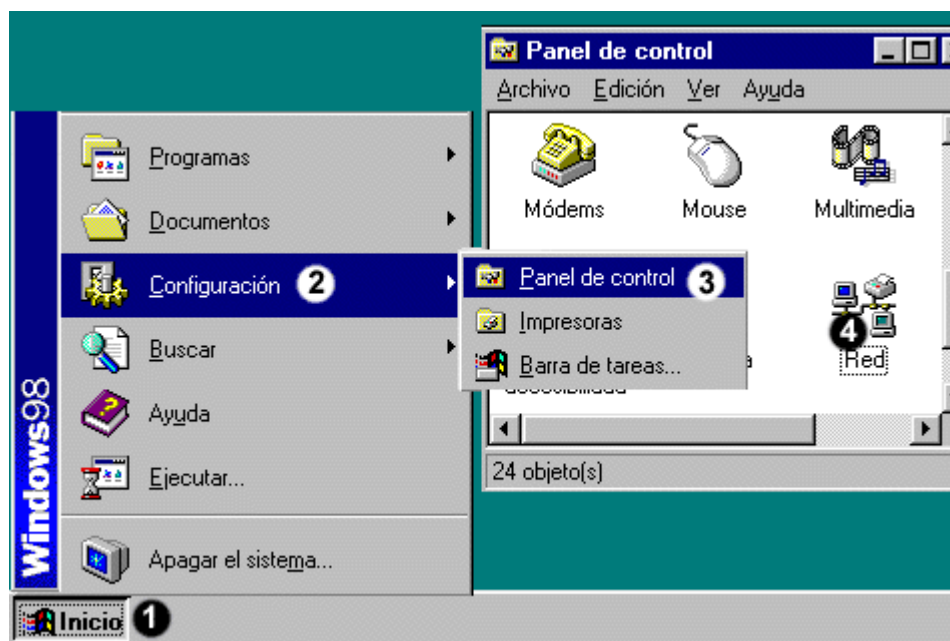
Panel de control

Archivo Edición Ver Ayuda

Módems
Mouse
Multimedia

Red
4

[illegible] accesibilidad

24 objeto(s)

Windows98

Programas
Documentos
Configuración 2
Buscar
Ayuda
Ejecutar...
Apagar el sistema...

Panel de control 3
Impresoras
Barra de tareas...

Inicio 1